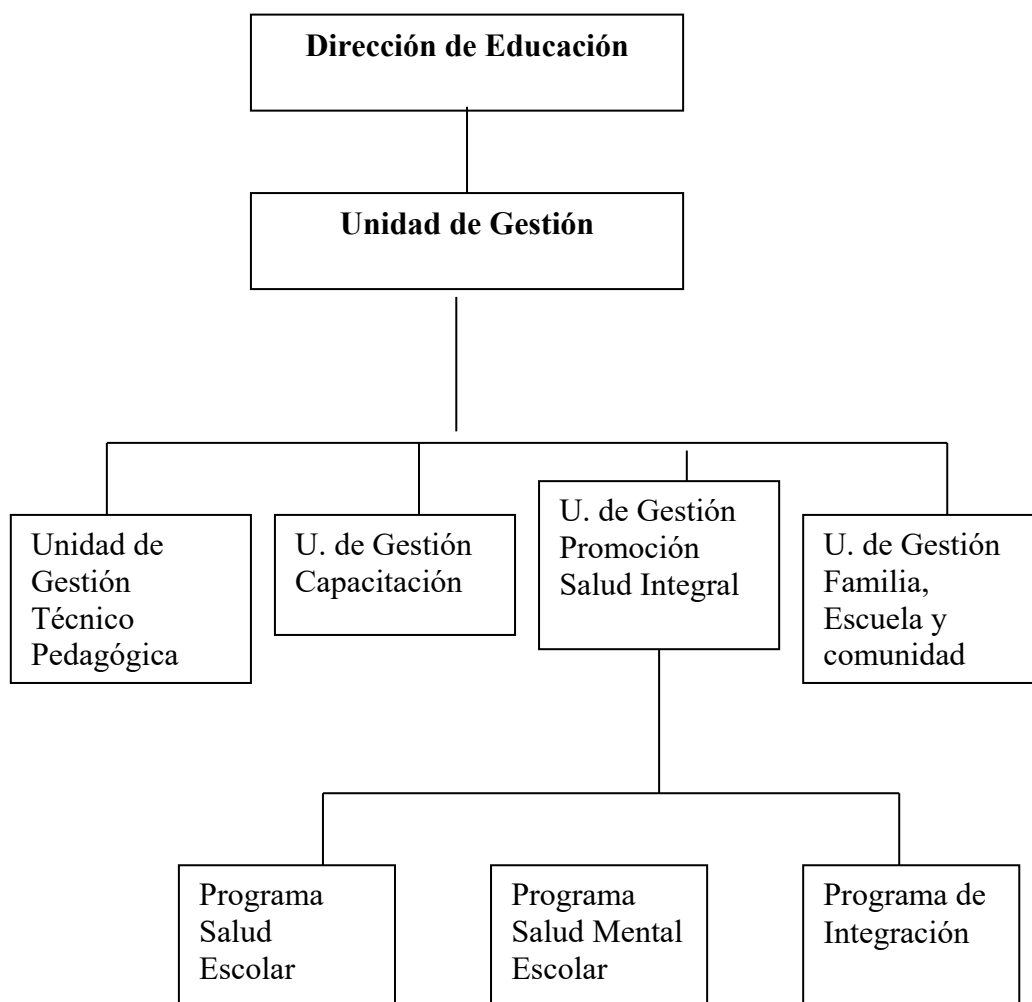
Dirección de Educación

Unidad de Gestión

Unidad de Gestión Técnico Pedagógica

U. de Gestión Capacitación

U. de Gestión Promoción Salud Integral

U. de Gestión Familia, Escuela y comunidad

Programa Salud Escolar

Programa Salud Mental Escolar

Programa de Integración